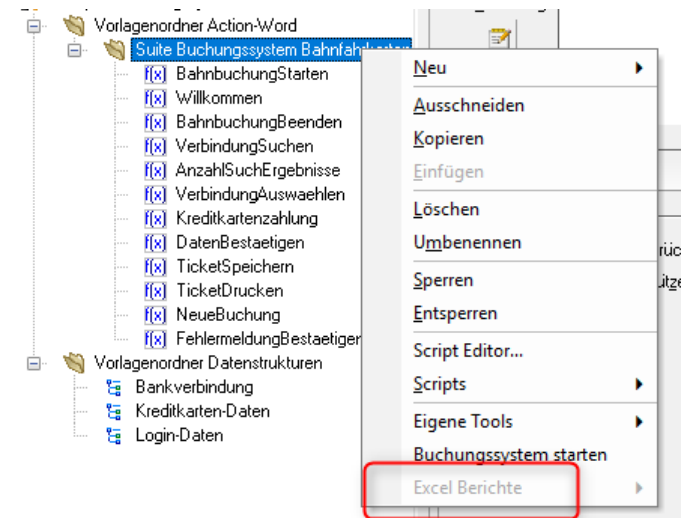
Vorlagenordner Action-Word
Suite Buchungssystem Bahnfahr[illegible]
f(x) BahnbuchungStarten
f(x) Willkommen
f(x) BahnbuchungBeenden
f(x) VerbindungSuchen
f(x) AnzahlSuchErgebnisse
f(x) VerbindungAuswaehlen
f(x) Kreditkartenzahlung
f(x) DatenBestaetigen
f(x) TicketSpeichern
f(x) TicketDrucken
f(x) NeueBuchung
f(x) FehlermeldungBestaetigen
Vorlagenordner Datenstrukturen
Bankverbindung
Kreditkarten-Daten
Login-Daten

Neu
Ausschneiden
Kopieren
Einfügen
Löschen
Umbenennen
Sperren
Entsperren
Script Editor...
Scripts
Eigene Tools
Buchungssystem starten
Excel Berichte

rüc
ütze